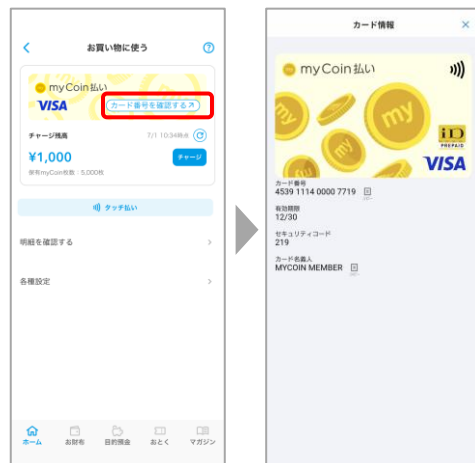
お買い物に使う

myCoin払い
VISA
カード番号を確認する

チャージ残高 7/1 10:34時点
¥1,000
チャージ
保有myCoin枚数：5,000枚

タッチ払い

明細を確認する

各種設定

ホーム
お財布
目的預金
おとく
マガジン

カード情報

myCoin払い
my
iD PREPAID
VISA

カード番号
4539 1114 0000 7719

有効期限
12/30

セキュリティコード
219

カード名義人
MYCOIN MEMBER